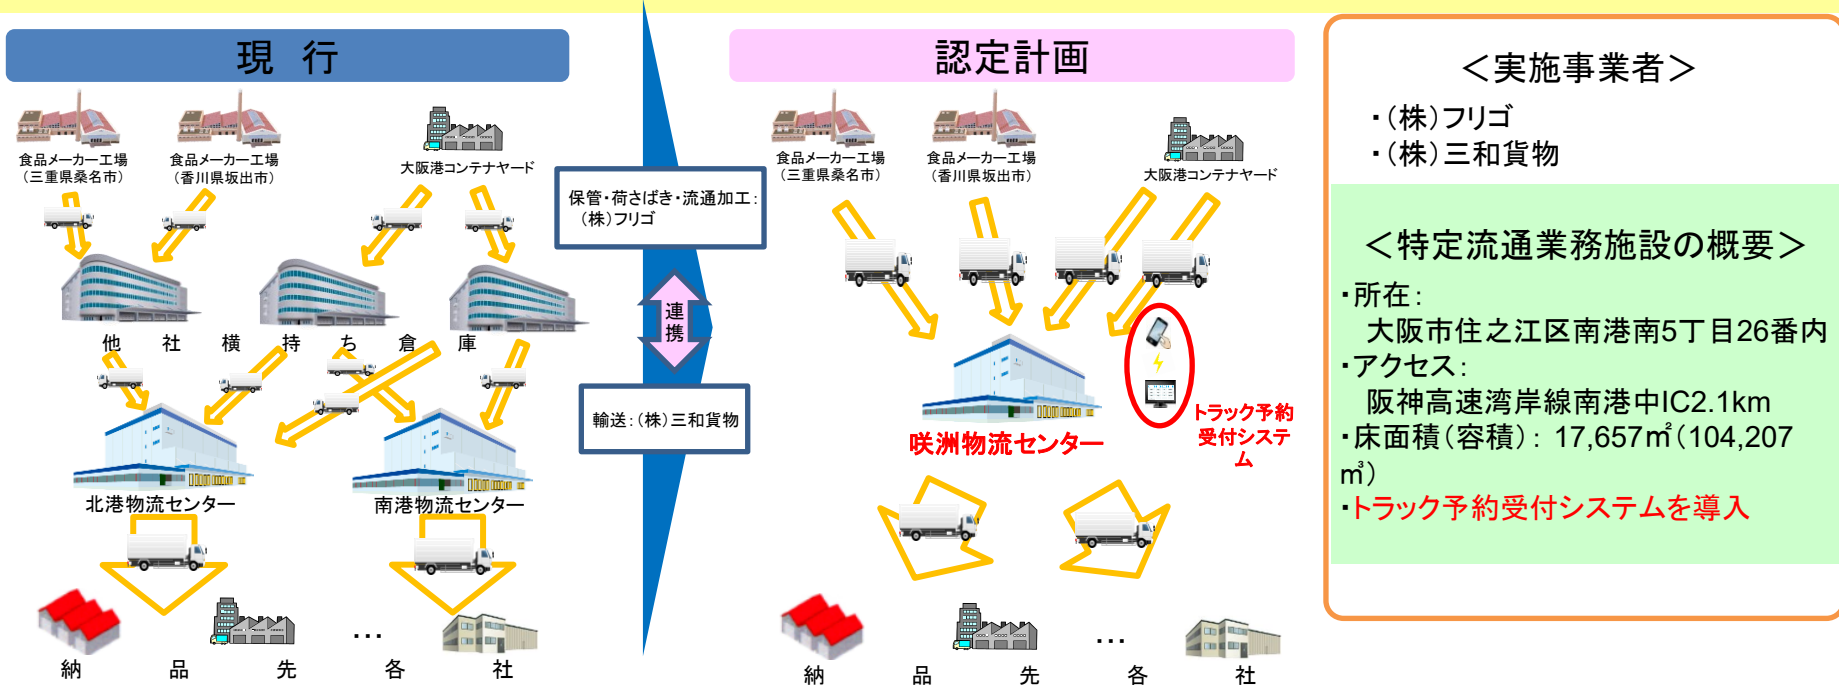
現　行

食品メーカー工場
（三重県桑名市）

食品メーカー工場
（香川県坂出市）

大阪港コンテナヤード

他　社　横　持　ち　倉　庫

北港物流センター

南港物流センター

納　品　先　…　各　社

保管・荷さばき・流通加工：
（株）フリゴ

連携

輸送：（株）三和貨物

認定計画

食品メーカー工場
（三重県桑名市）

食品メーカー工場
（香川県坂出市）

大阪港コンテナヤード

トラック予約受付システム

咲洲物流センター

納　品　先　…　各　社

＜実施事業者＞

・（株）フリゴ
・（株）三和貨物

＜特定流通業務施設の概要＞

・所在：
大阪市住之江区南港南5丁目26番内
・アクセス：
阪神高速湾岸線南港中IC2.1km
・床面積（容積）：17,657㎡（104,207㎥）
・トラック予約受付システムを導入